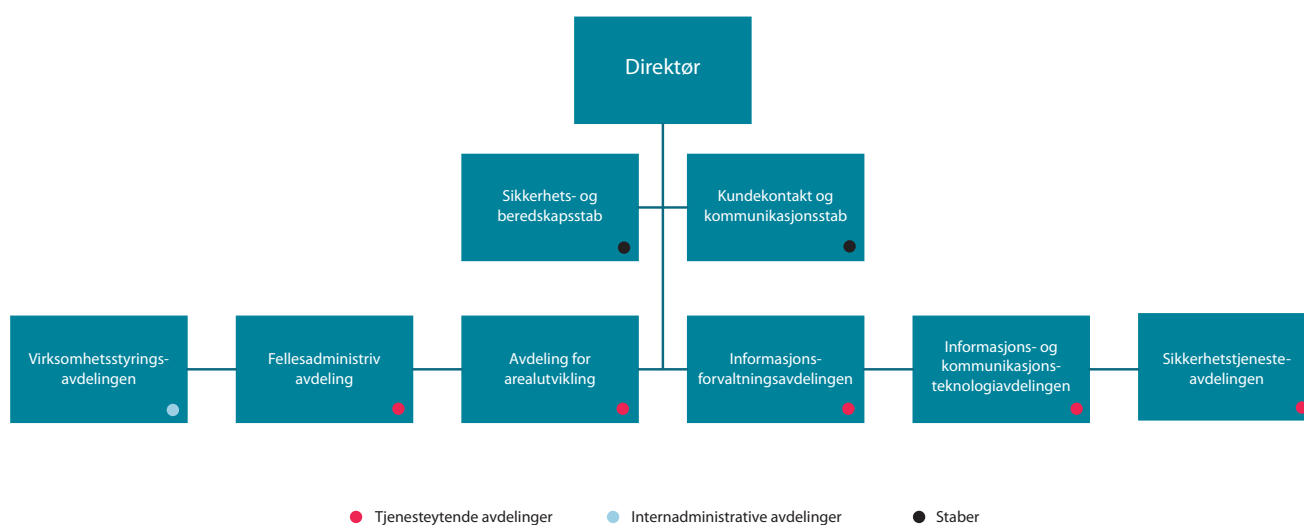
Direktør

Sikkerhets- og beredskapsstab

Kundekontakt og kommunikasjonsstab

Virksomhetsstyringsavdelingen

Fellesadministriv avdeling

Avdeling for arealutvikling

Informasjonsforvaltningsavdelingen

Informasjons- og kommunikasjonsteknologiavdelingen

Sikkerhetstjenesteavdelingen

Tjenesteytende avdelinger
Internadministrative avdelinger
Staber